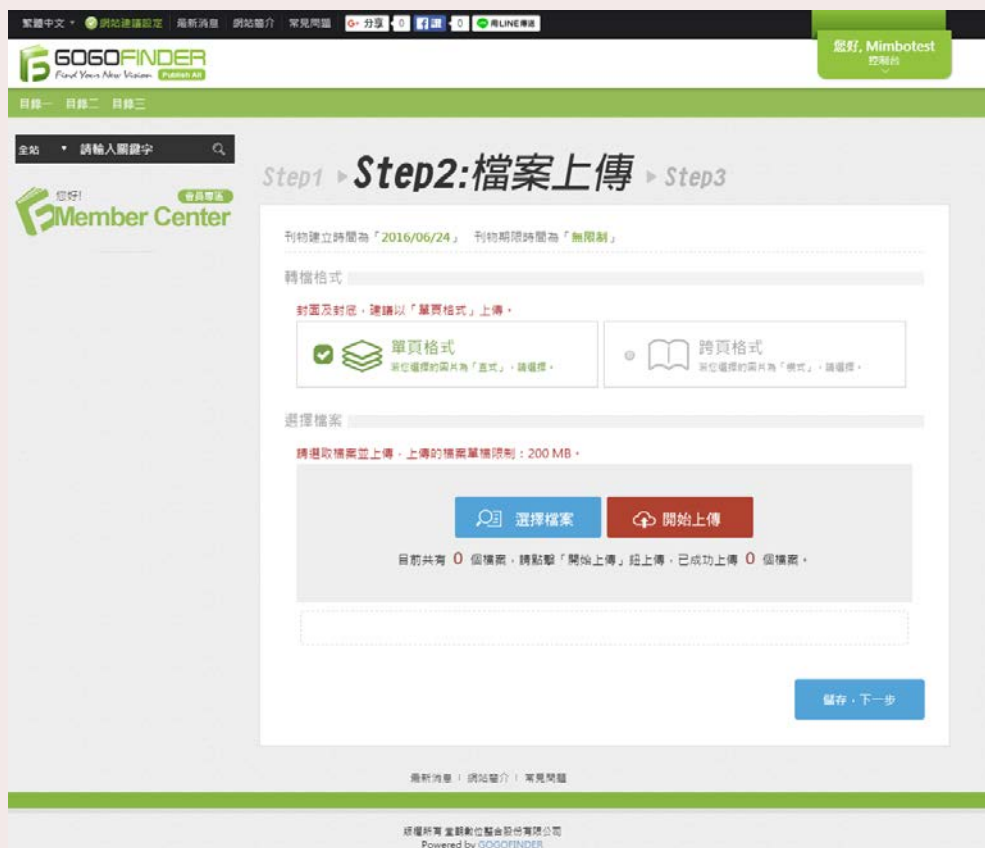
繁體中文 ▾ 網站建議設定 | 最新消息 | 網站簡介 | 常見問題 G+ 分享 0 f 讚 0 用LINE傳送

您好, Mimbotest
控制台

GOGOFINDER
Find Your New Vision Publish All

目錄一 目錄二 目錄三

全站 ▾ 請輸入關鍵字

您好!
會員專區
Member Center

Step1 ▸ Step2:檔案上傳 ▸ Step3

刊物建立時間為「2016/06/24」 刊物期限時間為「無限制」

轉檔格式

封面及封底，建議以「單頁格式」上傳。

單頁格式
若您欲選擇的頁共為「直式」，請選擇。

跨頁格式
若您欲選擇的頁共為「橫式」，請選擇。

選擇檔案

請選取檔案並上傳，上傳的檔案單檔限制：200 MB。

選擇檔案 開始上傳

目前共有 0 個檔案，請點擊「開始上傳」鈕上傳，已成功上傳 0 個檔案。

儲存，下一步

最新消息 | 網站簡介 | 常見問題

版權所有 宣鼎數位整合股份有限公司
Powered by GOGOFINDER